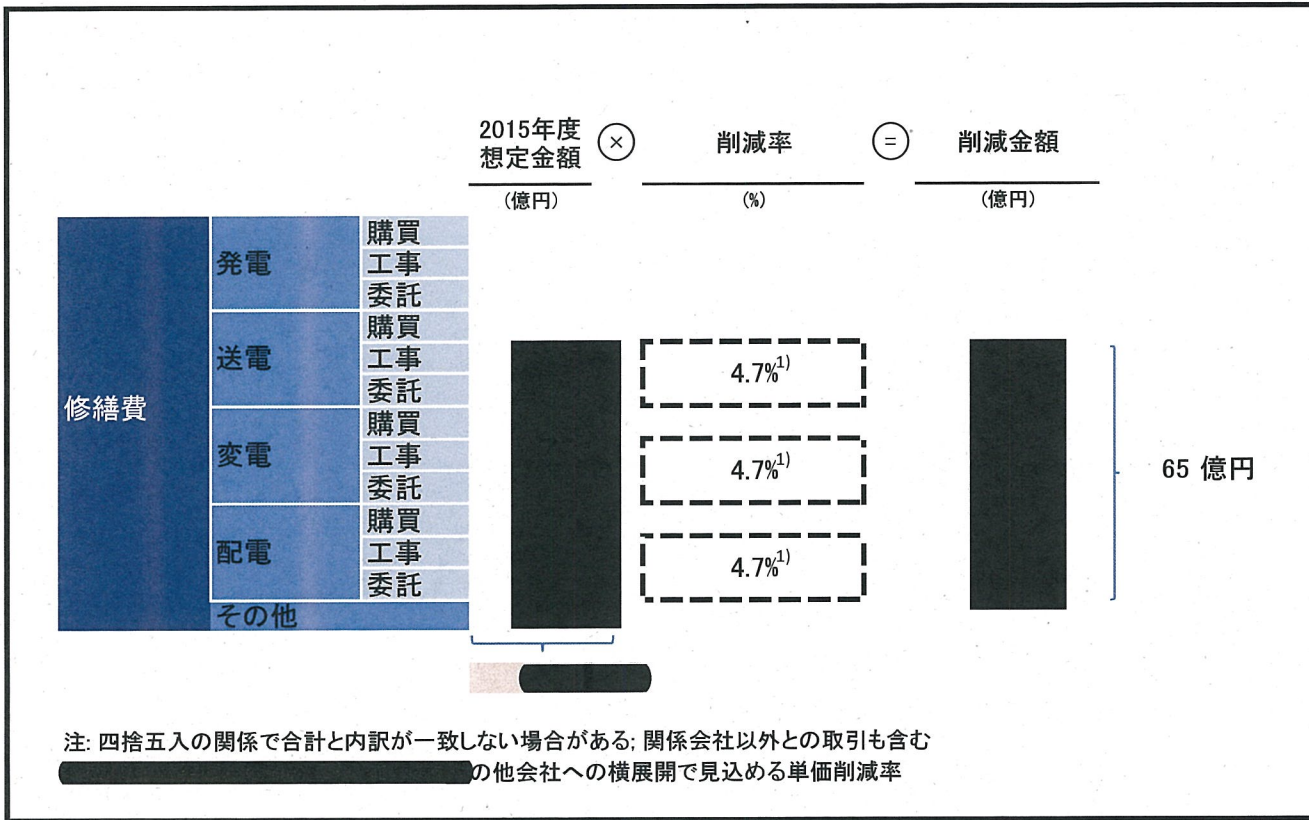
2015年度想定金額 (×) 削減率 (=) 削減金額

(億円) (%) (億円)

修繕費

発電 購買 工事 委託

送電 購買 工事 委託

変電 購買 工事 委託

配電 購買 工事 委託

その他

4.7%$^{1)}$

4.7%$^{1)}$

4.7%$^{1)}$

65 億円

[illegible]

注: 四捨五入の関係で合計と内訳が一致しない場合がある; 関係会社以外との取引も含む
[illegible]の他会社への横展開で見込める単価削減率